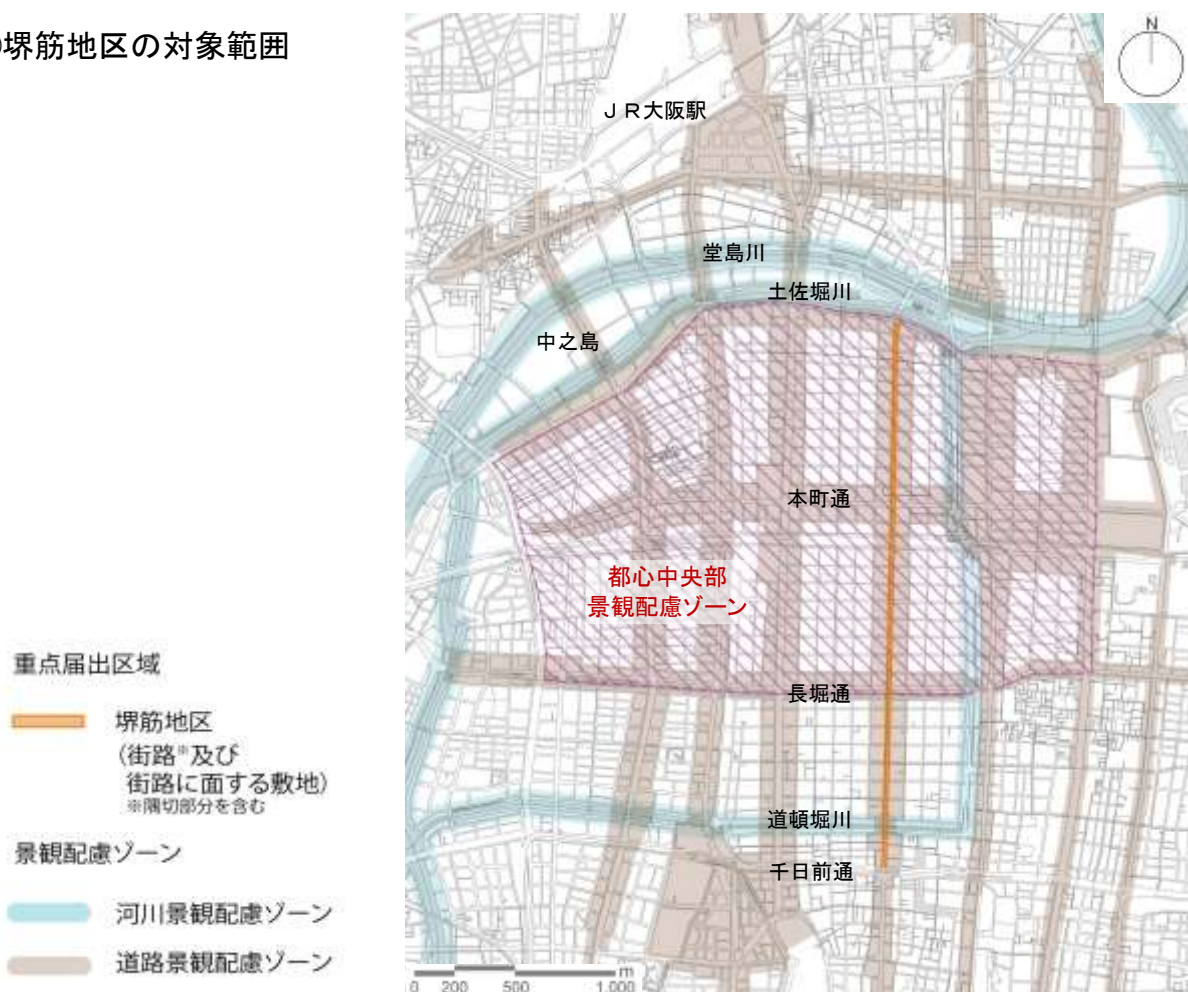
堺筋地区の対象範囲

重点届出区域

堺筋地区
(街路*及び
街路に面する敷地)
※隅切部分を含む

景観配慮ゾーン

河川景観配慮ゾーン

道路景観配慮ゾーン

N

ＪＲ大阪駅

堂島川

土佐堀川

中之島

本町通

都心中央部
景観配慮ゾーン

長堀通

道頓堀川

千日前通

0 200 500 1,000 m